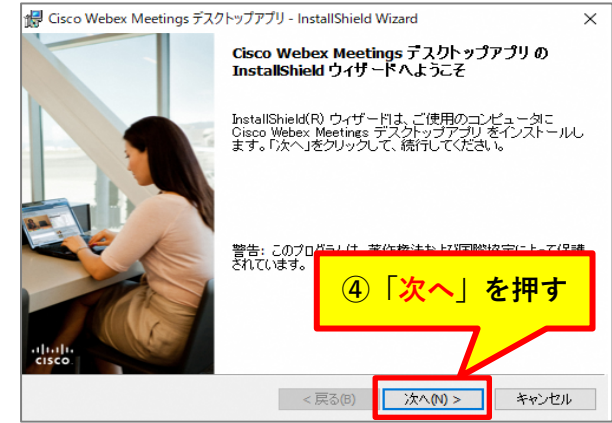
Cisco Webex Meetings デスクトップアプリ - InstallShield Wizard

×

Cisco Webex Meetings デスクトップアプリ の InstallShield ウィザードへようこそ

InstallShield(R) ウィザードは、ご使用のコンピュータに Cisco Webex Meetings デスクトップアプリ をインストールします。「次へ」をクリックして、続行してください。

警告: このプログラムは、著作権法および国際協定によって保護されています。

④「次へ」を押す

cisco

< 戻る(B)

次へ(N) >

キャンセル